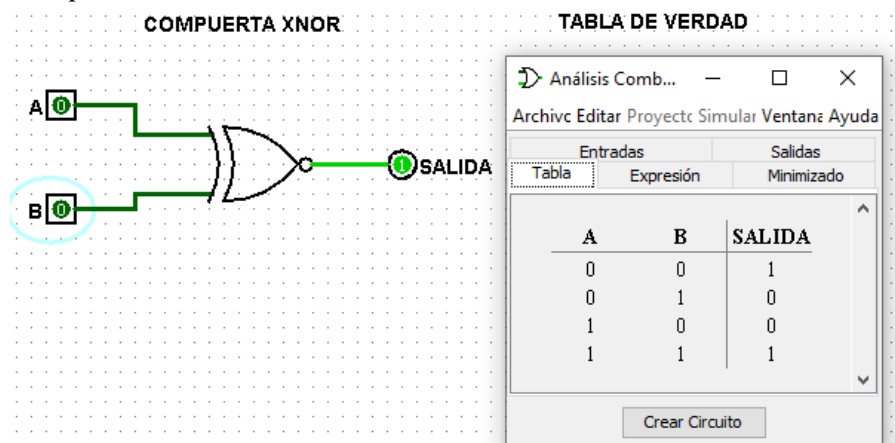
COMPUERTA XNOR

TABLA DE VERDAD

A 0

B 0

1 SALIDA

Análisis Comb...

Archivc Editar Proyectc Simular Ventana Ayuda

Entradas
Salidas
Tabla
Expresión
Minimizado

| A | B | SALIDA |
|---|---|---|
| 0 | 0 | 1 |
| 0 | 1 | 0 |
| 1 | 0 | 0 |
| 1 | 1 | 1 |

Crear Circuito